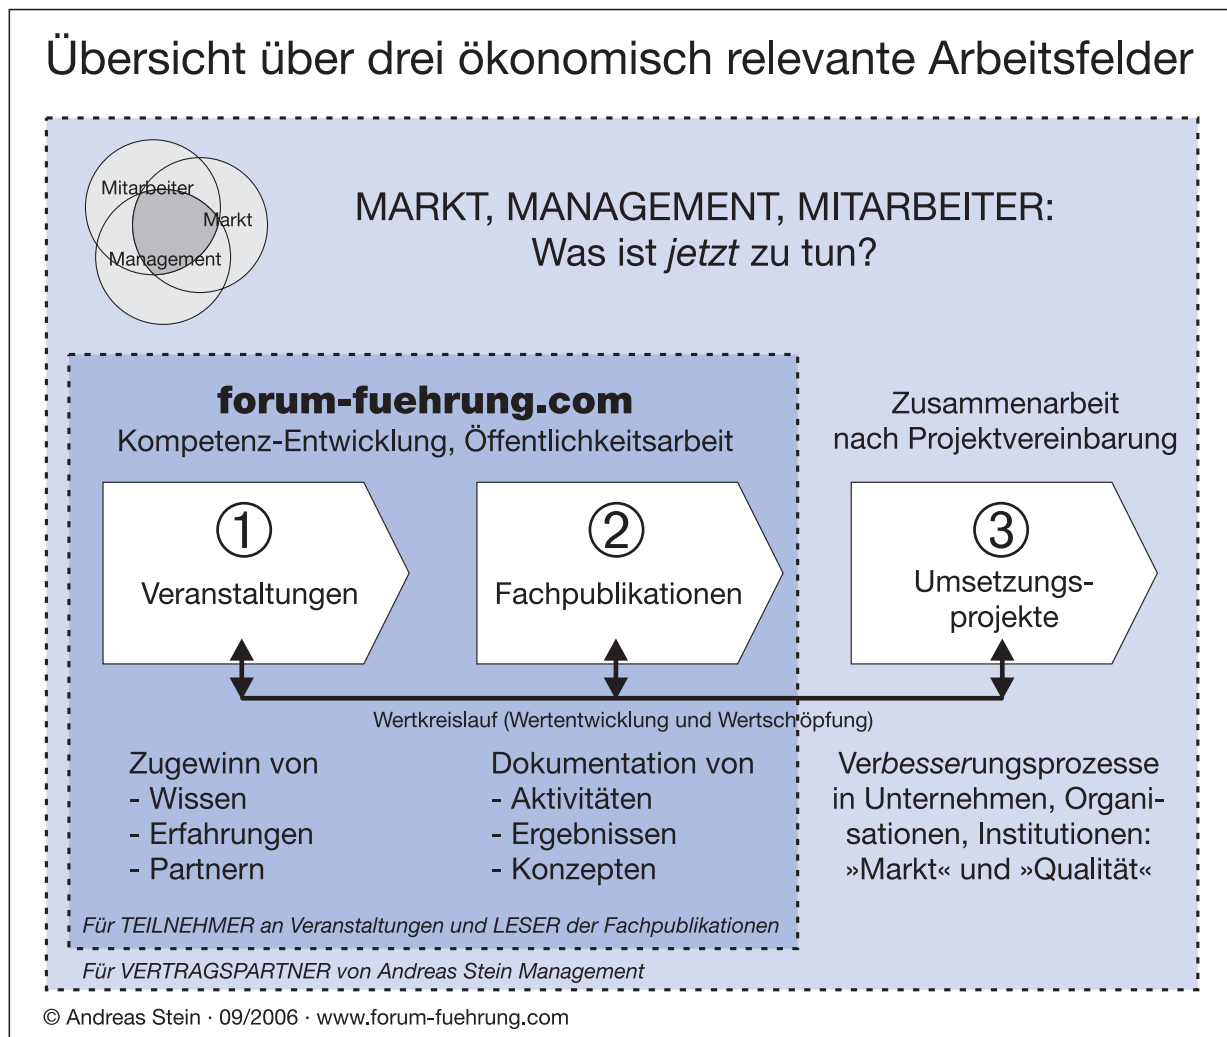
Übersicht über drei ökonomisch relevante Arbeitsfelder

Mitarbeiter
Markt
Management

MARKT, MANAGEMENT, MITARBEITER:
Was ist *jetzt* zu tun?

**forum-fuehrung.com**
Kompetenz-Entwicklung, Öffentlichkeitsarbeit

Zusammenarbeit nach Projektvereinbarung

① Veranstaltungen

② Fachpublikationen

③ Umsetzungsprojekte

Wertkreislauf (Wertentwicklung und Wertschöpfung)

Zugewinn von
- Wissen
- Erfahrungen
- Partnern

Dokumentation von
- Aktivitäten
- Ergebnissen
- Konzepten

Verbesserungsprozesse in Unternehmen, Organisationen, Institutionen: »Markt« und »Qualität«

Für TEILNEHMER an Veranstaltungen und LESER der Fachpublikationen

Für VERTRAGSPARTNER von Andreas Stein Management

© Andreas Stein · 09/2006 · www.forum-fuehrung.com